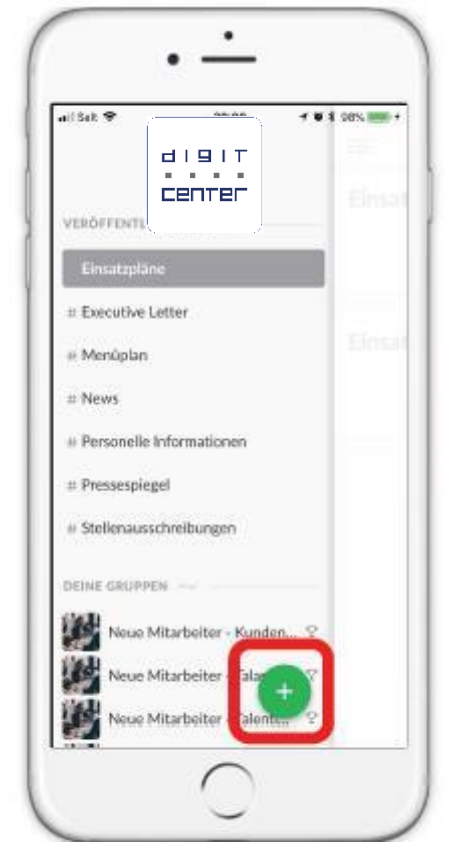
Salt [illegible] 98%

DIGIT CENTER

VERÖFFENTE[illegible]

Einsatzpläne

# Executive Letter

# Menüplan

# News

# Personelle Informationen

# Pressespiegel

# Stellenausschreibungen

DEINE GRUPPEN

Neue Mitarbeiter - Kunden...

Neue Mitarbeiter - Talen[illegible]

Neue Mitarbeiter - Talent...

+

Einsat

Einsat